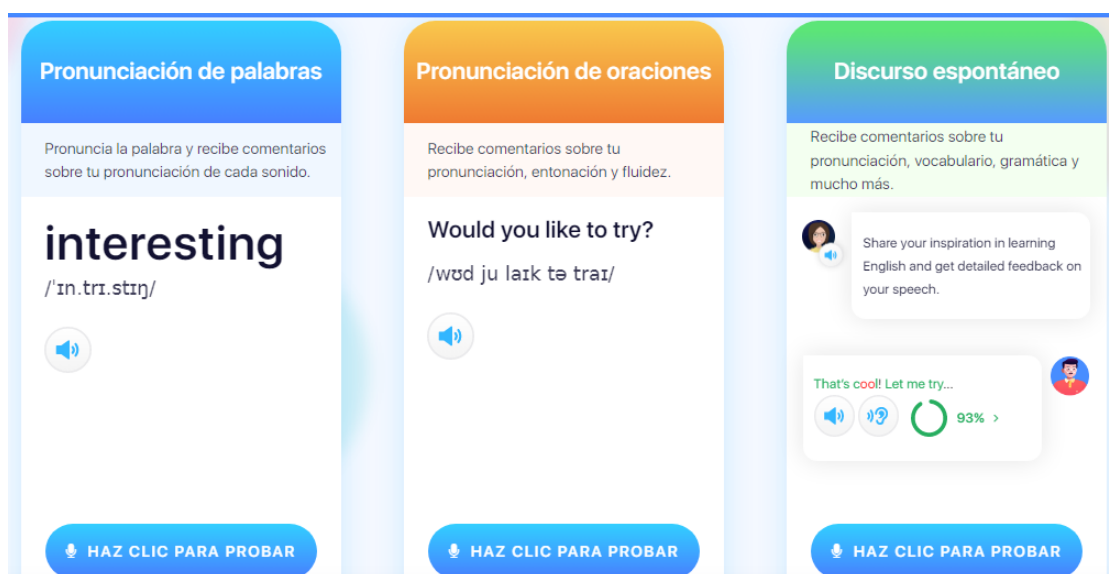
Pronunciación de palabras

Pronuncia la palabra y recibe comentarios sobre tu pronunciación de cada sonido.

interesting

/ˈɪn.trɪ.stɪŋ/

HAZ CLIC PARA PROBAR

Pronunciación de oraciones

Recibe comentarios sobre tu pronunciación, entonación y fluidez.

Would you like to try?

/wʊd ju laɪk tə traɪ/

HAZ CLIC PARA PROBAR

Discurso espontáneo

Recibe comentarios sobre tu pronunciación, vocabulario, gramática y mucho más.

Share your inspiration in learning English and get detailed feedback on your speech.

That's cool! Let me try...

93% ›

HAZ CLIC PARA PROBAR